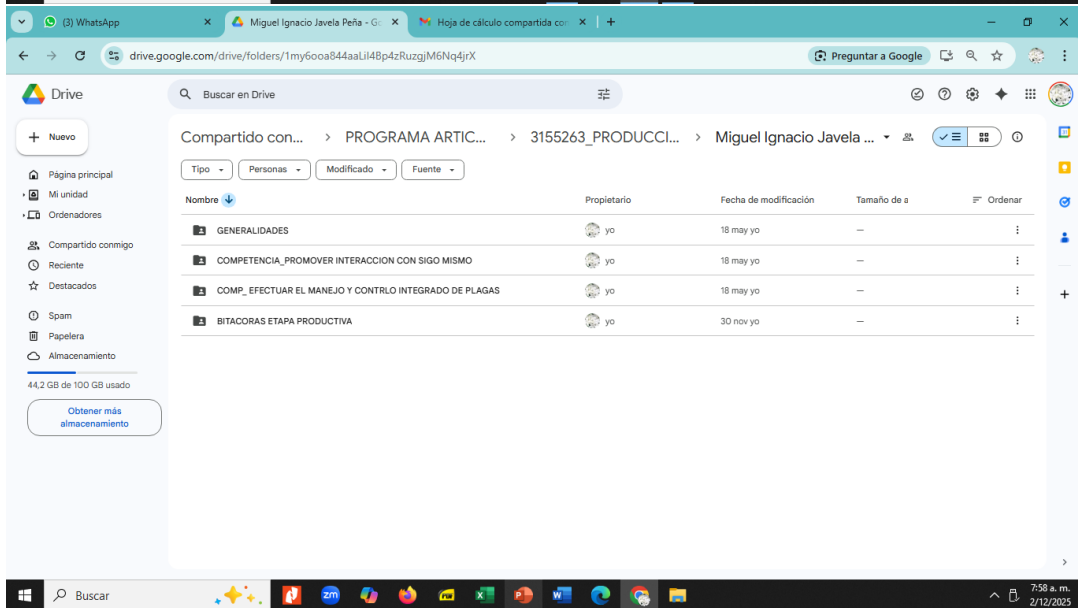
(3) WhatsApp
Miguel Ignacio Javela Peña - Go
Hoja de cálculo compartida co

drive.google.com/drive/folders/1my6ooa844aaLiI4Bp4zRuzgjM6Nq4jrX
Preguntar a Google

Drive
Buscar en Drive

+ Nuevo
Página principal
Mi unidad
Ordenadores
Compartido conmigo
Reciente
Destacados
Spam
Papelera
Almacenamiento
44,2 GB de 100 GB usado
Obtener más almacenamiento

Compartido con... > PROGRAMA ARTIC... > 3155263_PRODUCCI... > Miguel Ignacio Javela ...

Tipo | Personas | Modificado | Fuente

| Nombre | Propietario | Fecha de modificación | Tamaño de a |
|---|---|---|---|
| GENERALIDADES | yo | 18 may yo | — |
| COMPETENCIA_PROMOVER INTERACCION CON SIGO MISMO | yo | 18 may yo | — |
| COMP_ EFECTUAR EL MANEJO Y CONTRLO INTEGRADO DE PLAGAS | yo | 18 may yo | — |
| BITACORAS ETAPA PRODUCTIVA | yo | 30 nov yo | — |

Ordenar

Buscar
7:58 a. m.
2/12/2025